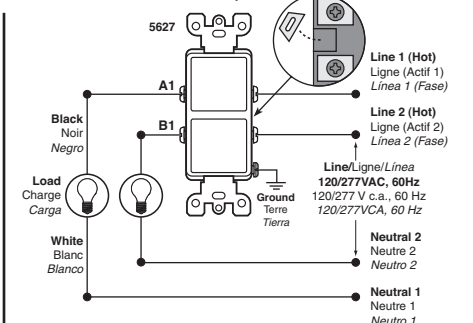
5627

A1

B1

Black
Noir
Negro

Load
Charge
Carga

White
Blanc
Blanco

Ground
Terre
Tierra

Line 1 (Hot)
Ligne (Actif 1)
Línea 1 (Fase)

Line 2 (Hot)
Ligne (Actif 2)
Línea 2 (Fase)

Line/Ligne/Línea
120/277VAC, 60Hz
120/277 V c.a., 60 Hz
120/277VCA, 60 Hz

Neutral 2
Neutre 2
Neutro 2

Neutral 1
Neutre 1
Neutro 1